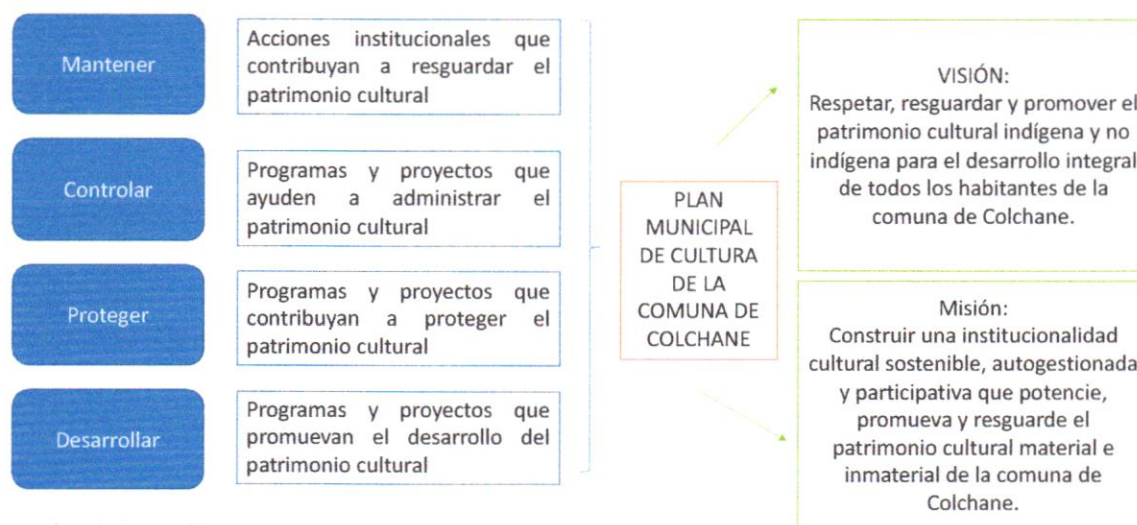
Mantener

Acciones institucionales que contribuyan a resguardar el patrimonio cultural

Controlar

Programas y proyectos que ayuden a administrar el patrimonio cultural

Proteger

Programas y proyectos que contribuyan a proteger el patrimonio cultural

Desarrollar

Programas y proyectos que promuevan el desarrollo del patrimonio cultural

PLAN MUNICIPAL DE CULTURA DE LA COMUNA DE COLCHANE

VISIÓN:
Respetar, resguardar y promover el patrimonio cultural indígena y no indígena para el desarrollo integral de todos los habitantes de la comuna de Colchane.

Misión:
Construir una institucionalidad cultural sostenible, autogestionada y participativa que potencie, promueva y resguarde el patrimonio cultural material e inmaterial de la comuna de Colchane.